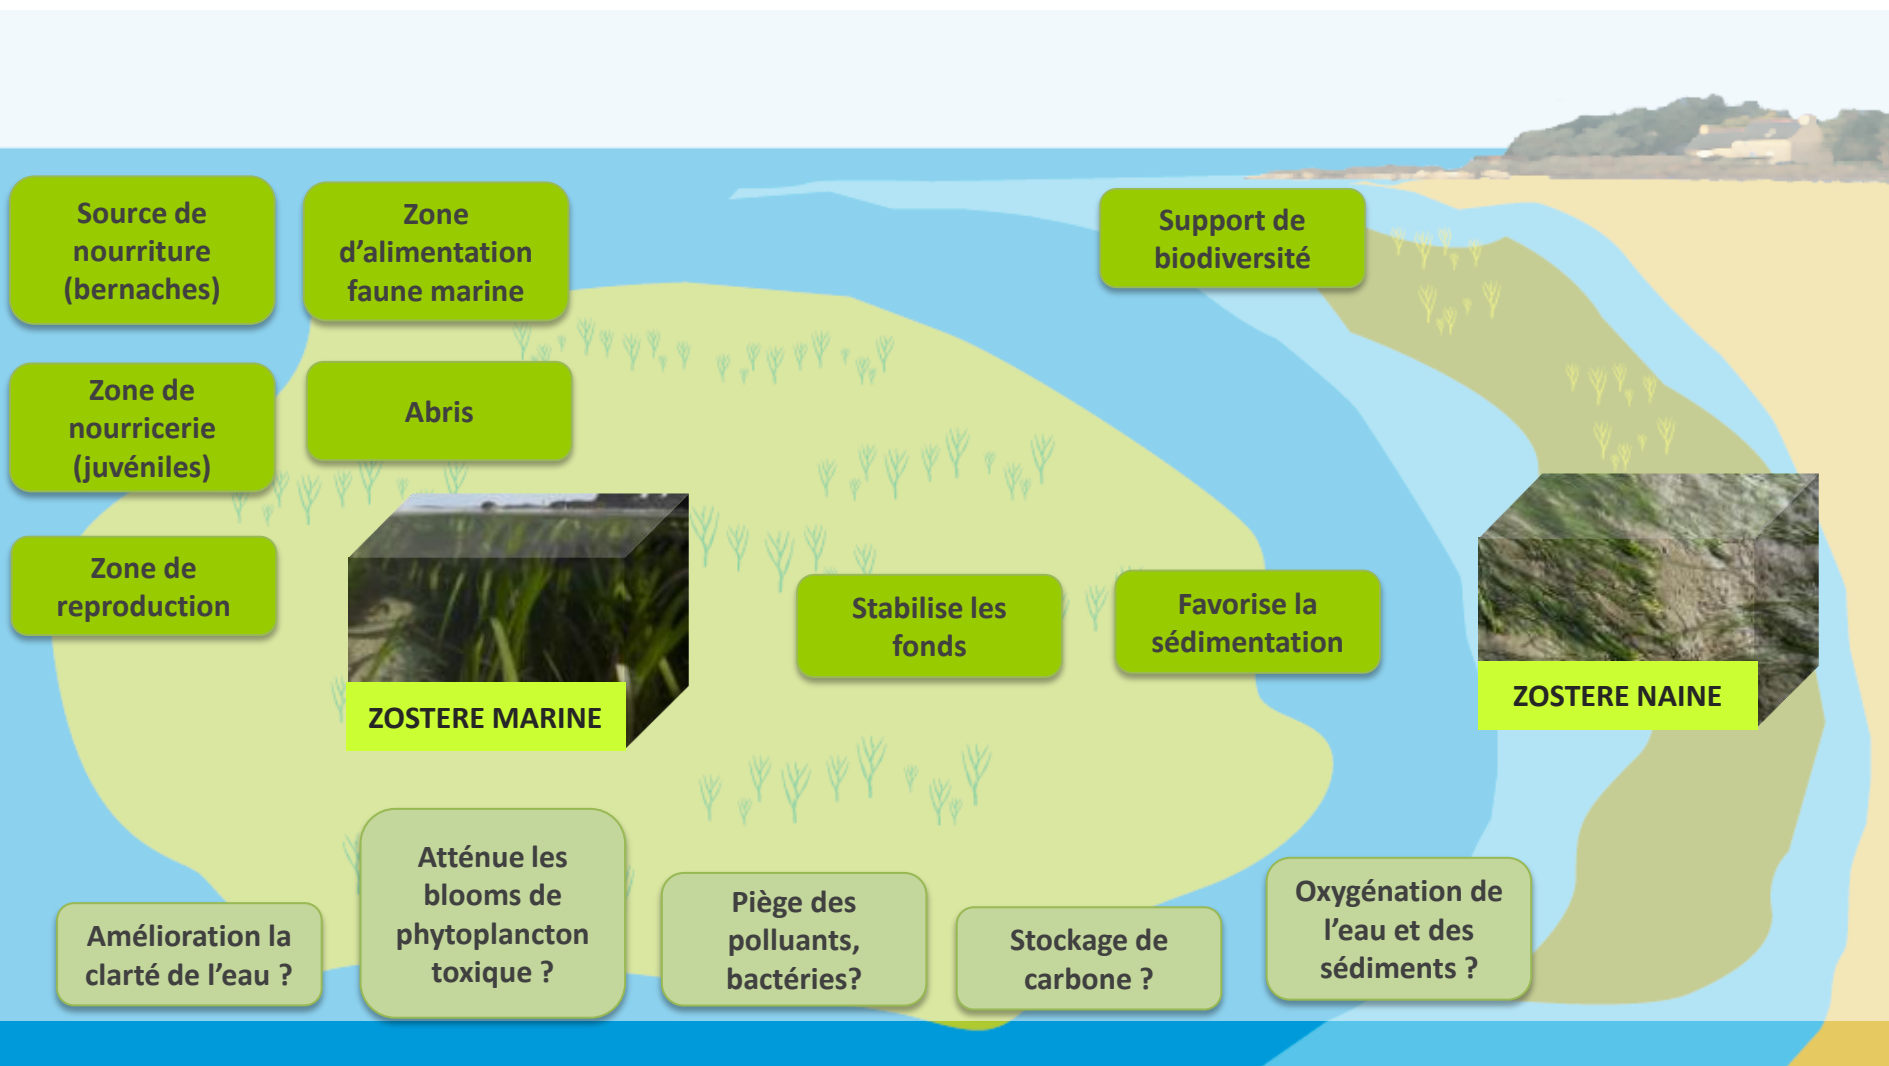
Source de nourriture (bernaches)

Zone d’alimentation faune marine

Support de biodiversité

Zone de nourricerie (juvéniles)

Abris

Zone de reproduction

ZOSTERE MARINE

Stabilise les fonds

Favorise la sédimentation

ZOSTERE NAINE

Amélioration la clarté de l’eau ?

Atténue les blooms de phytoplancton toxique ?

Piège des polluants, bactéries?

Stockage de carbone ?

Oxygénation de l’eau et des sédiments ?